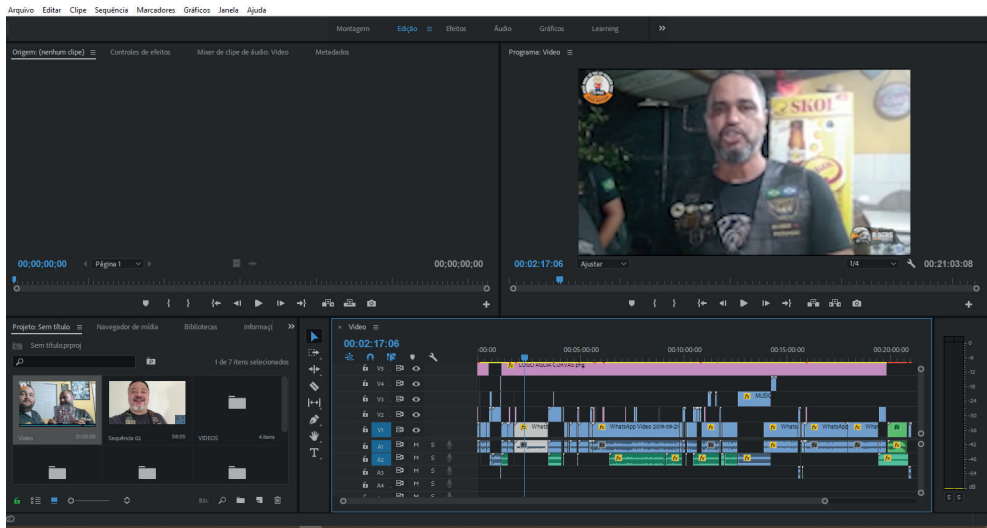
Arquivo Editar Clipe Sequência Marcadores Gráficos Janela Ajuda

Montagem Edição ≡ Efeitos Áudio Gráficos Learning »

Origem: (nenhum clipe) ≡ Controles de efeitos Mixer de clipe de áudio: Vídeo Metadados

Programa: Vídeo ≡

SKOL

00;00;00;00 Página 1 00;00;00;00

00:02:17:06 Ajustar 1/4 00:21:03:08

Projeto: Sem título ≡ Navegador de mídia Bibliotecas Informaç »

Sem título.prproj

1 de 7 itens selecionados

Vídeo 21:03:08 Sequência 02 59:05 VIDEOS 4 itens

× Vídeo ≡

00:02:17:06

:00:00 00:05:00:00 00:10:00:00 00:15:00:00 00:20:00:00

V5 LOGO AGUIA CURVAS.png
V4
V3 MUSIC
V2
V1 WhatsApp WhatsApp Vídeo 2019-09-2( Whats WhatsApp WhatsApp Wha
A1 M S
A2 M S
A3 M S
A4 M S

0 -6 -12 -18 -24 -30 -36 -42 -48 -54 dB

S S